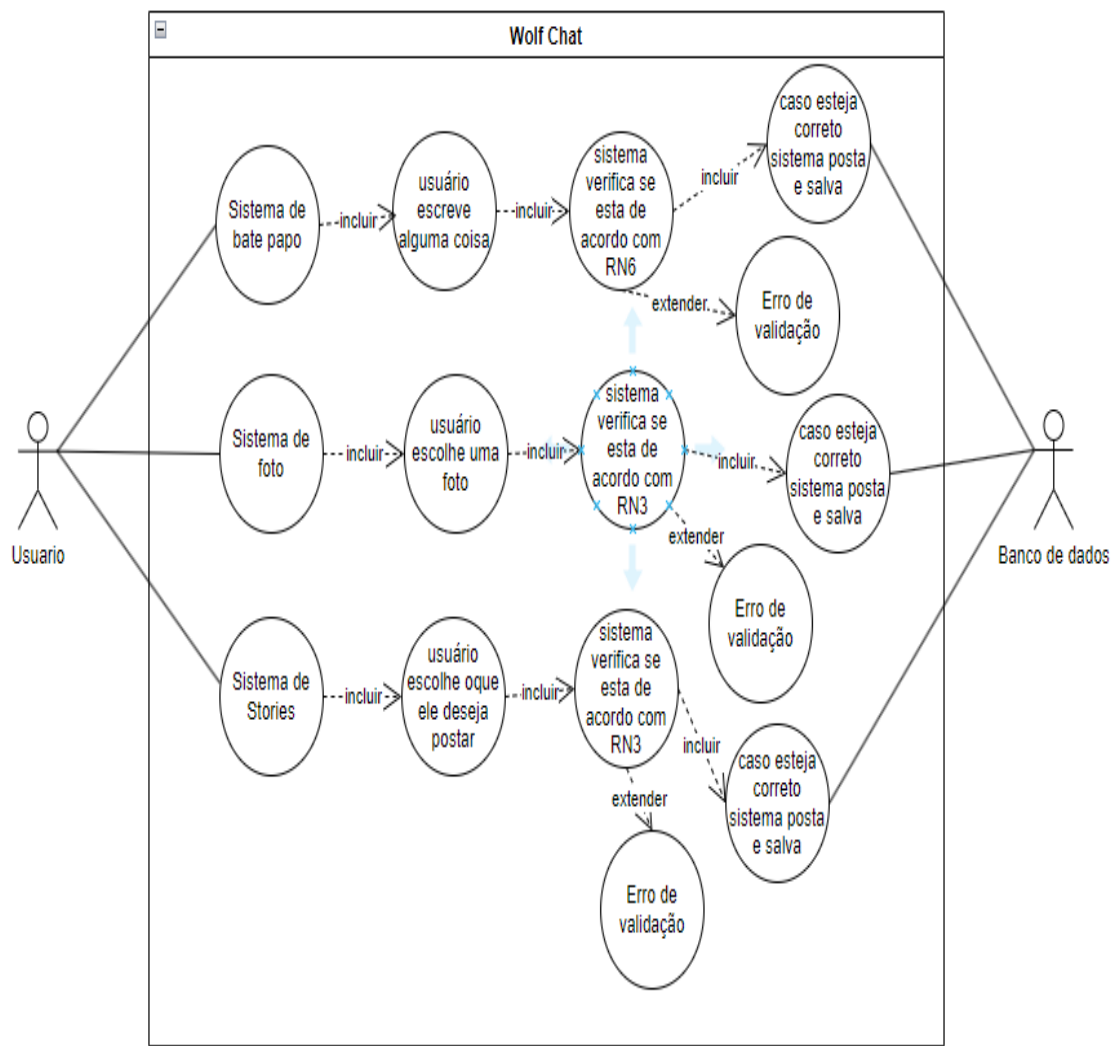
Wolf Chat

Usuario

Banco de dados

Sistema de bate papo

incluir

usuário escreve alguma coisa

incluir

sistema verifica se esta de acordo com RN6

incluir

caso esteja correto sistema posta e salva

extender

Erro de validação

Sistema de foto

incluir

usuário escolhe uma foto

incluir

sistema verifica se esta de acordo com RN3

incluir

caso esteja correto sistema posta e salva

extender

Erro de validação

Sistema de Stories

incluir

usuário escolhe oque ele deseja postar

incluir

sistema verifica se esta de acordo com RN3

incluir

caso esteja correto sistema posta e salva

extender

Erro de validação